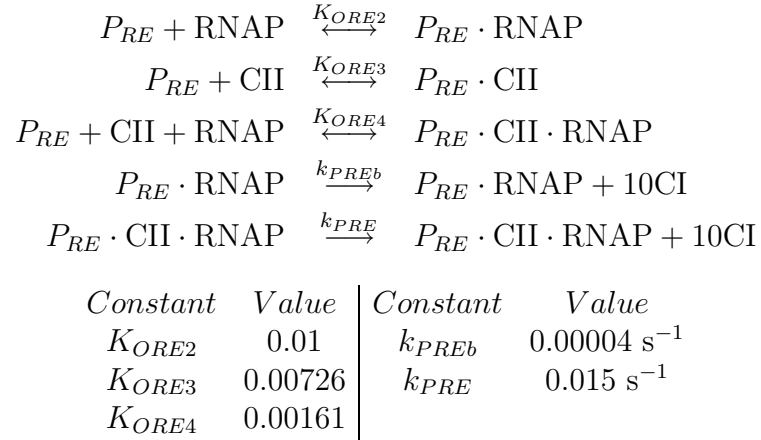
$P_{RE} + \text{RNAP} \overset{K_{ORE2}}{\longleftrightarrow} P_{RE} \cdot \text{RNAP}$

$P_{RE} + \text{CII} \overset{K_{ORE3}}{\longleftrightarrow} P_{RE} \cdot \text{CII}$

$P_{RE} + \text{CII} + \text{RNAP} \overset{K_{ORE4}}{\longleftrightarrow} P_{RE} \cdot \text{CII} \cdot \text{RNAP}$

$P_{RE} \cdot \text{RNAP} \overset{k_{PREb}}{\longrightarrow} P_{RE} \cdot \text{RNAP} + 10\text{CI}$

$P_{RE} \cdot \text{CII} \cdot \text{RNAP} \overset{k_{PRE}}{\longrightarrow} P_{RE} \cdot \text{CII} \cdot \text{RNAP} + 10\text{CI}$

| $Constant$ | $Value$ | $Constant$ | $Value$ |
|---|---|---|---|
| $K_{ORE2}$ | 0.01 | $k_{PREb}$ | $0.00004\ \text{s}^{-1}$ |
| $K_{ORE3}$ | 0.00726 | $k_{PRE}$ | $0.015\ \text{s}^{-1}$ |
| $K_{ORE4}$ | 0.00161 | | |